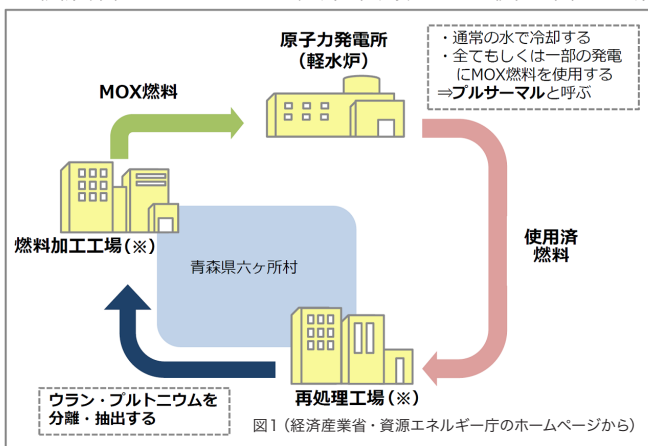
原子力発電所
(軽水炉)

・通常の水で冷却する
・全てもしくは一部の発電にMOX燃料を使用する
⇒プルサーマルと呼ぶ

MOX燃料

使用済
燃料

燃料加工工場(※)

青森県六ヶ所村

再処理工場(※)

ウラン・プルトニウムを
分離・抽出する

図1(経済産業省・資源エネルギー庁のホームページから)